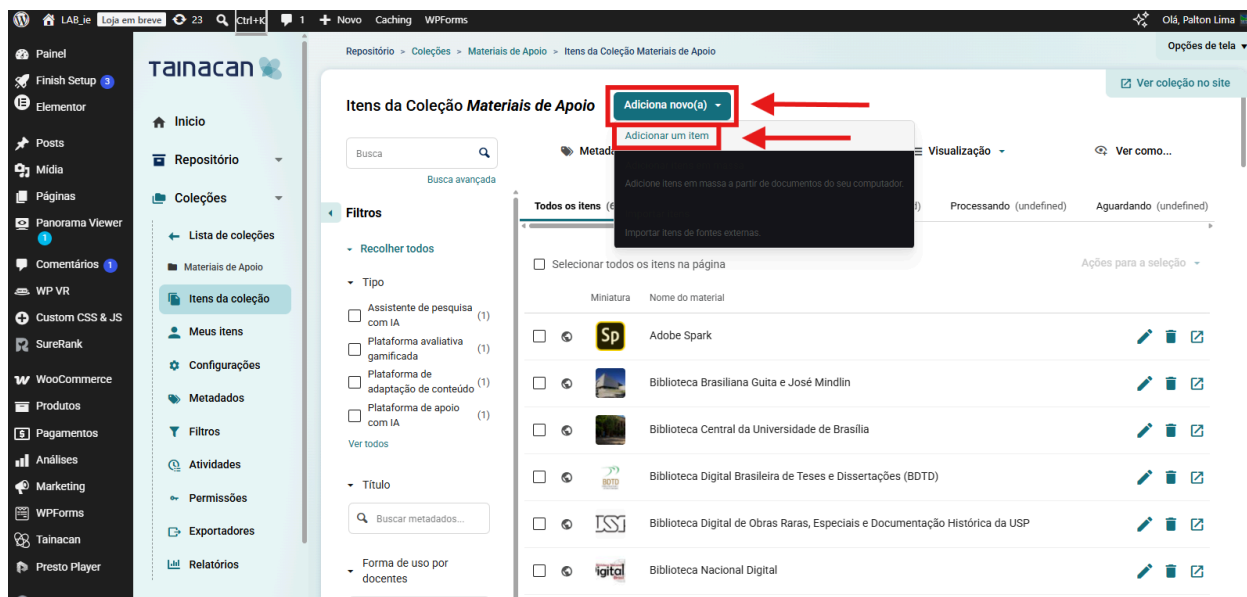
LAB_ie Loja em breve 23 Ctrl+K 1 + Novo Caching WPForms Olá, Palton Lima

Opções de tela

Painel
Finish Setup 3
Elementor
Posts
Mídia
Páginas
Panorama Viewer 1
Comentários 1
WP VR
Custom CSS & JS
SureRank
WooCommerce
Produtos
Pagamentos
Análises
Marketing
WPForms
Tainacan
Presto Player

Tainacan
Início
Repositório
Coleções
Lista de coleções
Materiais de Apoio
Itens da coleção
Meus itens
Configurações
Metadados
Filtros
Atividades
Permissões
Exportadores
Relatórios

Repositório > Coleções > Materiais de Apoio > Itens da Coleção Materiais de Apoio

Ver coleção no site

Itens da Coleção *Materiais de Apoio* Adiciona novo(a)

Adicionar um item

Adicione itens em massa a partir de documentos do seu computador.

Importar itens de fontes externas.

Busca
Busca avançada

Metada
Visualização
Ver como...

Filtros
Recolher todos
Tipo
Assistente de pesquisa com IA (1)
Plataforma avaliativa gamificada (1)
Plataforma de adaptação de conteúdo (1)
Plataforma de apoio com IA (1)
Ver todos
Título
Buscar metadados...
Forma de uso por docentes

Todos os itens (6
Processando (undefined)
Aguardando (undefined)

Selecionar todos os itens na página
Ações para a seleção

Miniatura Nome do material
Adobe Spark
Biblioteca Brasiliana Guita e José Mindlin
Biblioteca Central da Universidade de Brasília
Biblioteca Digital Brasileira de Teses e Dissertações (BDTD)
Biblioteca Digital de Obras Raras, Especiais e Documentação Histórica da USP
Biblioteca Nacional Digital